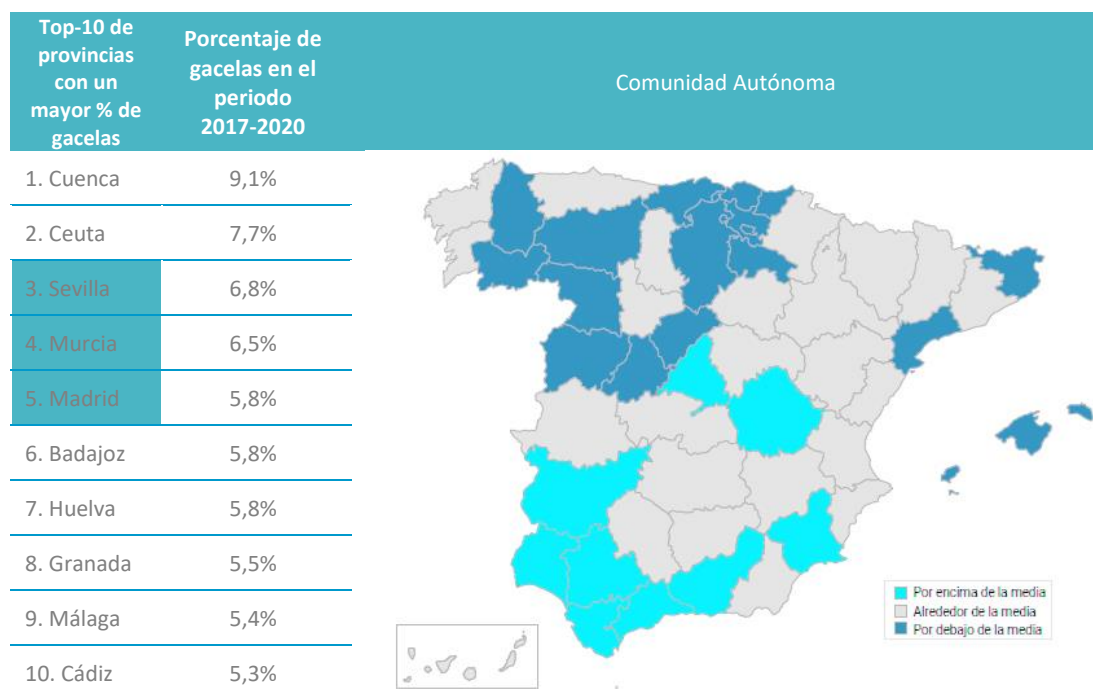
| Top-10 de provincias con un mayor % de gacelas | Porcentaje de gacelas en el periodo 2017-2020 |
|---|---|
| 1. Cuenca | 9,1% |
| 2. Ceuta | 7,7% |
| 3. Sevilla | 6,8% |
| 4. Murcia | 6,5% |
| 5. Madrid | 5,8% |
| 6. Badajoz | 5,8% |
| 7. Huelva | 5,8% |
| 8. Granada | 5,5% |
| 9. Málaga | 5,4% |
| 10. Cádiz | 5,3% |

Comunidad Autónoma

Por encima de la media
Alrededor de la media
Por debajo de la media